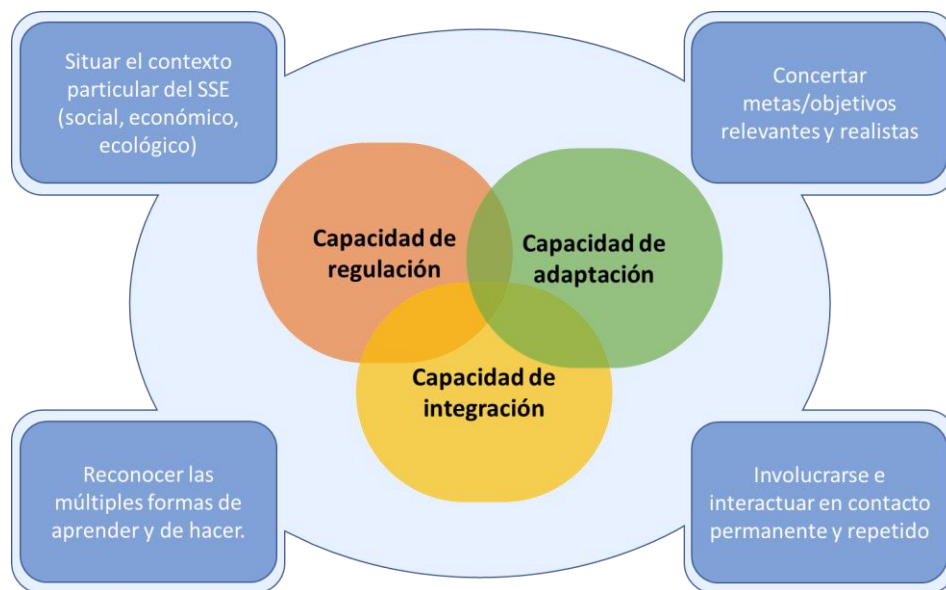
Situar el contexto particular del SSE (social, económico, ecológico)

Concertar metas/objetivos relevantes y realistas

Capacidad de regulación

Capacidad de adaptación

Capacidad de integración

Reconocer las múltiples formas de aprender y de hacer.

Involucrarse e interactuar en contacto permanente y repetido